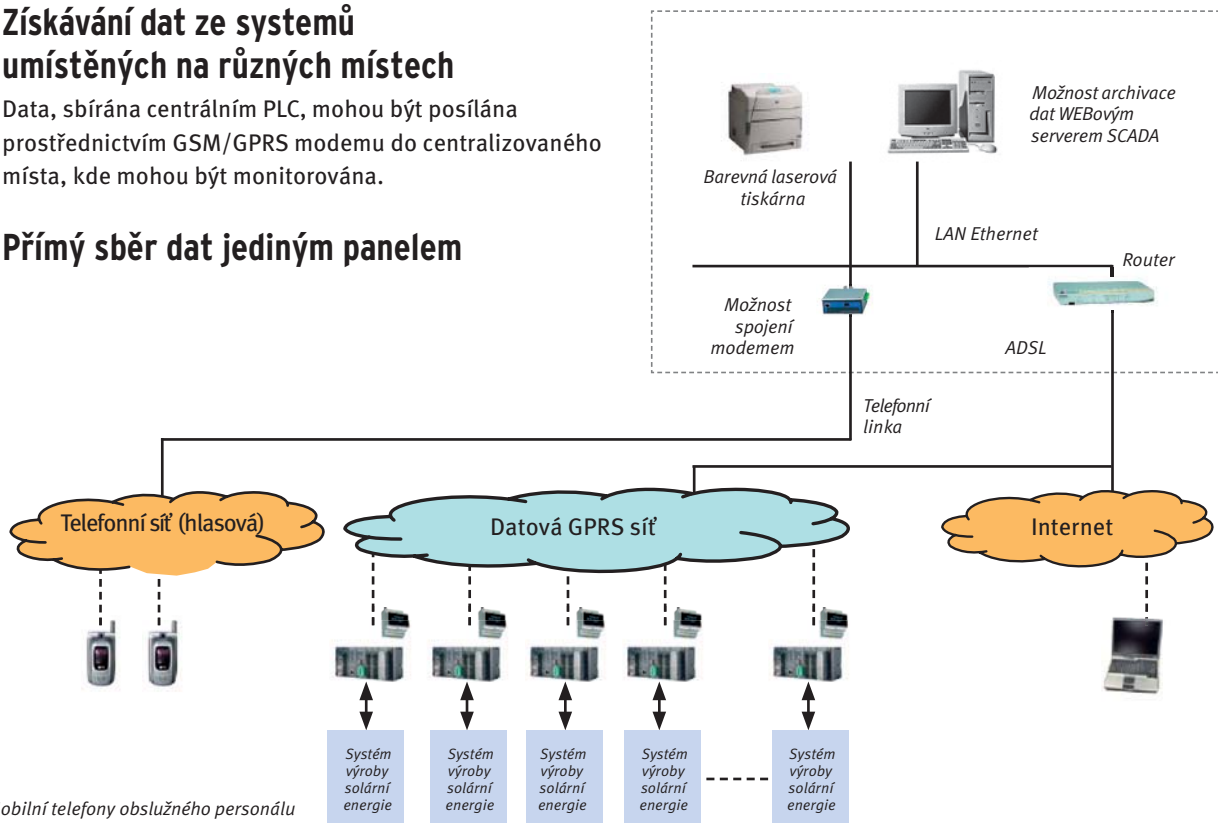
Získávání dat ze systémů umístěných na různých místech

Data, sbírána centrálním PLC, mohou být posílána prostřednictvím GSM/GPRS modemu do centralizovaného místa, kde mohou být monitorována.

Přímý sběr dat jediným panelem

Barevná laserová tiskárna

Možnost archivace dat WEBovým serverem SCADA

LAN Ethernet

Router

Možnost spojení modemem

ADSL

Telefonní linka

Telefonní síť (hlasová)

Datová GPRS síť

Internet

Systém výroby solární energie

Systém výroby solární energie

Systém výroby solární energie

Systém výroby solární energie

Systém výroby solární energie

obilní telefony obslužného personálu